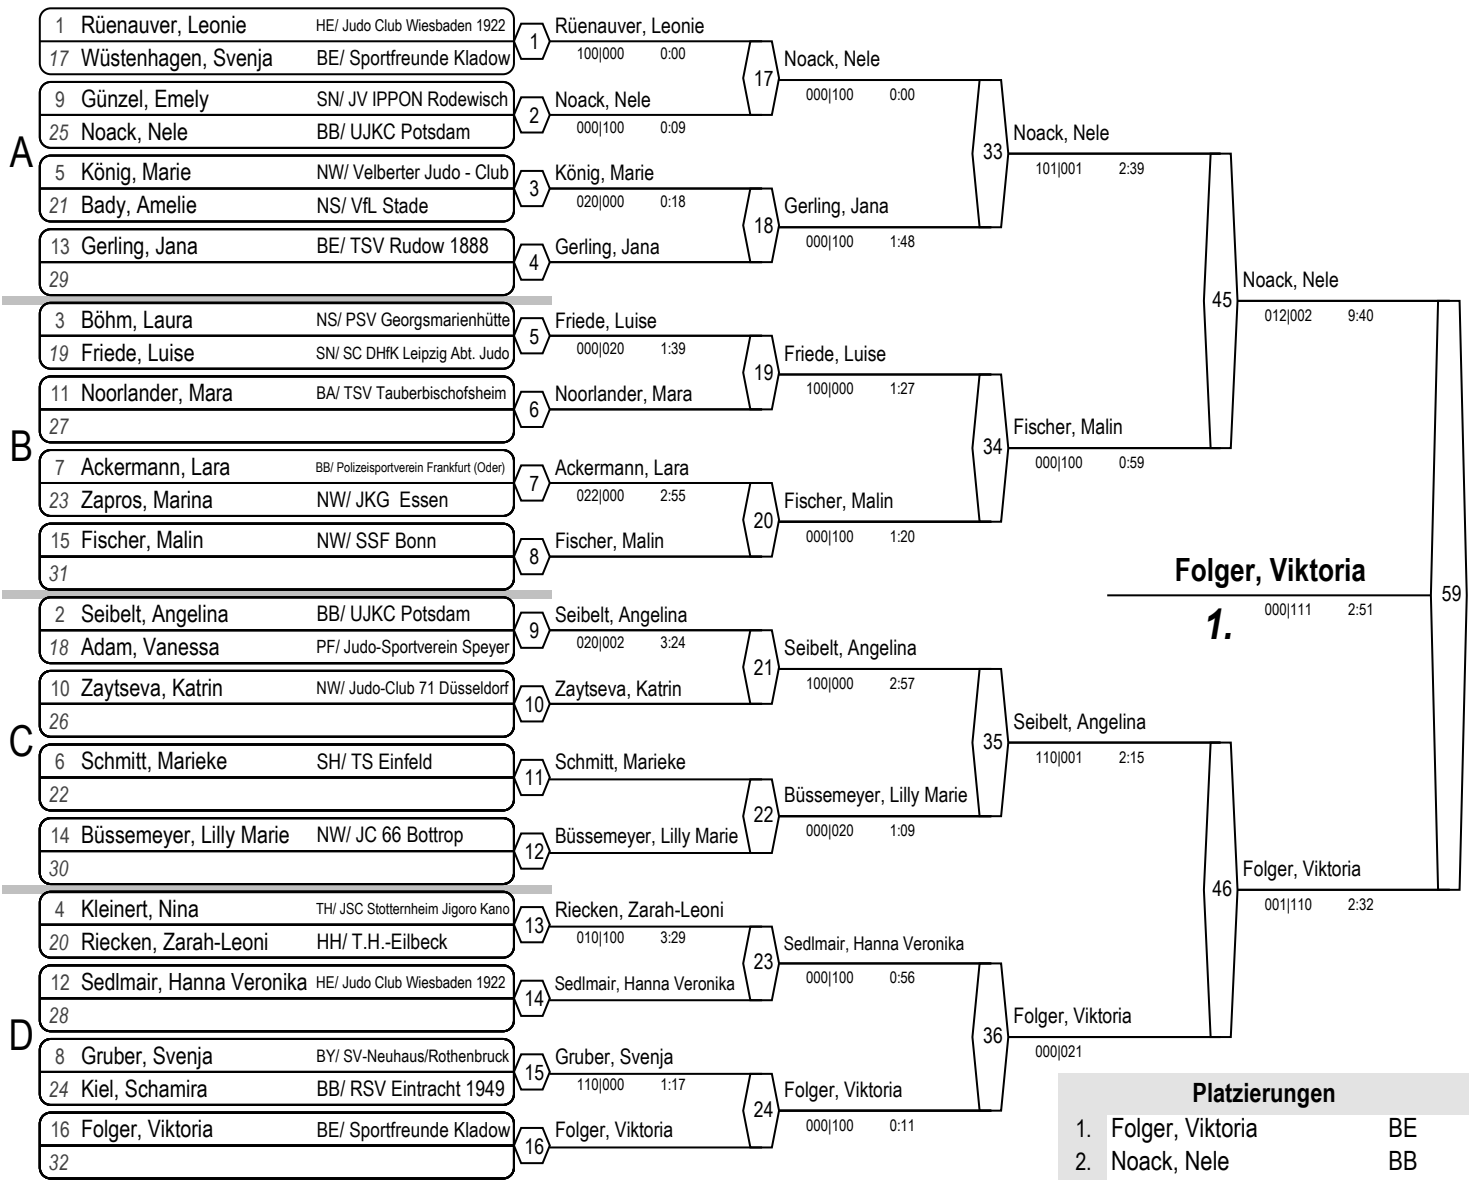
1 Rüenauver, Leonie HE/ Judo Club Wiesbaden 1922
17 Wüstenhagen, Svenja BE/ Sportfreunde Kladow
9 Günzel, Emely SN/ JV IPPON Rodewisch
25 Noack, Nele BB/ UJKC Potsdam
5 König, Marie NW/ Velberter Judo - Club
21 Bady, Amelie NS/ VfL Stade
13 Gerling, Jana BE/ TSV Rudow 1888
29

A

3 Böhm, Laura NS/ PSV Georgsmarienhütte
19 Friede, Luise SN/ SC DHfK Leipzig Abt. Judo
11 Noorlander, Mara BA/ TSV Tauberbischofsheim
27
7 Ackermann, Lara BB/ Polizeisportverein Frankfurt (Oder)
23 Zapros, Marina NW/ JKG Essen
15 Fischer, Malin NW/ SSF Bonn
31

B

2 Seibelt, Angelina BB/ UJKC Potsdam
18 Adam, Vanessa PF/ Judo-Sportverein Speyer
10 Zaytseva, Katrin NW/ Judo-Club 71 Düsseldorf
26
6 Schmitt, Marieke SH/ TS Einfeld
22
14 Büssemeyer, Lilly Marie NW/ JC 66 Bottrop
30

C

4 Kleinert, Nina TH/ JSC Stotternheim Jigoro Kano
20 Riecken, Zarah-Leoni HH/ T.H.-Eilbeck
12 Sedlmair, Hanna Veronika HE/ Judo Club Wiesbaden 1922
28
8 Gruber, Svenja BY/ SV-Neuhaus/Rothenbruck
24 Kiel, Schamira BB/ RSV Eintracht 1949
16 Folger, Viktoria BE/ Sportfreunde Kladow
32

D

1 Rüenauver, Leonie 100|000 0:00
2 Noack, Nele 000|100 0:09
3 König, Marie 020|000 0:18
4 Gerling, Jana
5 Friede, Luise 000|020 1:39
6 Noorlander, Mara
7 Ackermann, Lara 022|000 2:55
8 Fischer, Malin
9 Seibelt, Angelina 020|002 3:24
10 Zaytseva, Katrin
11 Schmitt, Marieke
12 Büssemeyer, Lilly Marie
13 Riecken, Zarah-Leoni 010|100 3:29
14 Sedlmair, Hanna Veronika
15 Gruber, Svenja 110|000 1:17
16 Folger, Viktoria

17 Noack, Nele 000|100 0:00
18 Gerling, Jana 000|100 1:48
19 Friede, Luise 100|000 1:27
20 Fischer, Malin 000|100 1:20
21 Seibelt, Angelina 100|000 2:57
22 Büssemeyer, Lilly Marie 000|020 1:09
23 Sedlmair, Hanna Veronika 000|100 0:56
24 Folger, Viktoria 000|100 0:11

33 Noack, Nele 101|001 2:39
34 Fischer, Malin 000|100 0:59
35 Seibelt, Angelina 110|001 2:15
36 Folger, Viktoria 000|021

45 Noack, Nele 012|002 9:40
46 Folger, Viktoria 001|110 2:32

59
Folger, Viktoria
1. 000|111 2:51

Platzierungen
1. Folger, Viktoria BE
2. Noack, Nele BB